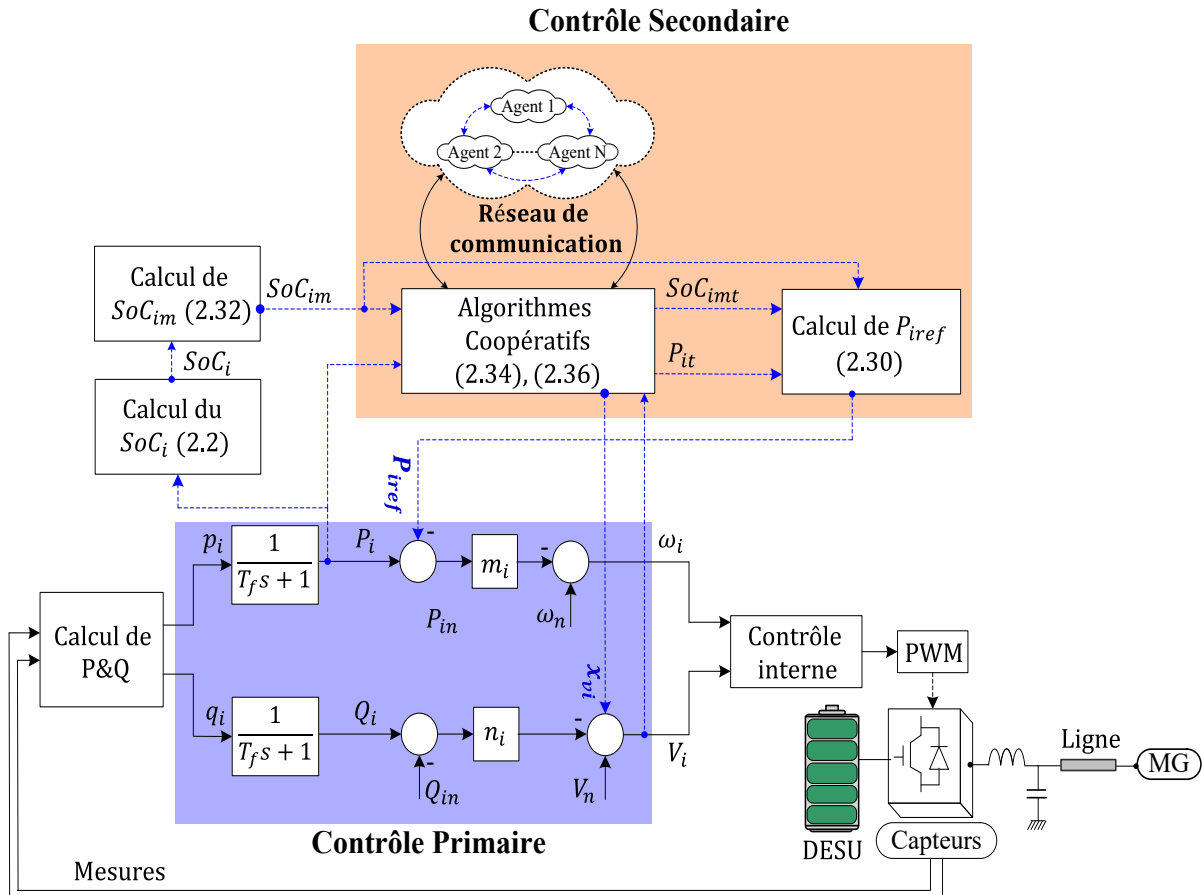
Contrôle Secondaire

Agent 1

Agent 2

Agent N

Réseau de communication

Calcul de $SoC_{im}$ (2.32)

$SoC_{im}$

$SoC_i$

Calcul du $SoC_i$ (2.2)

Algorithmes Coopératifs (2.34), (2.36)

$SoC_{imt}$

$P_{it}$

Calcul de $P_{iref}$ (2.30)

$P_{iref}$

$p_i$

$\frac{1}{T_f s+1}$

$P_i$

-

$m_i$

-

$\omega_i$

$P_{in}$

$\omega_n$

Calcul de P&Q

$x_{vi}$

Contrôle interne

PWM

$q_i$

$\frac{1}{T_f s+1}$

$Q_i$

-

$n_i$

-

$V_i$

$Q_{in}$

$V_n$

Ligne

MG

Contrôle Primaire

DESU

Capteurs

Mesures